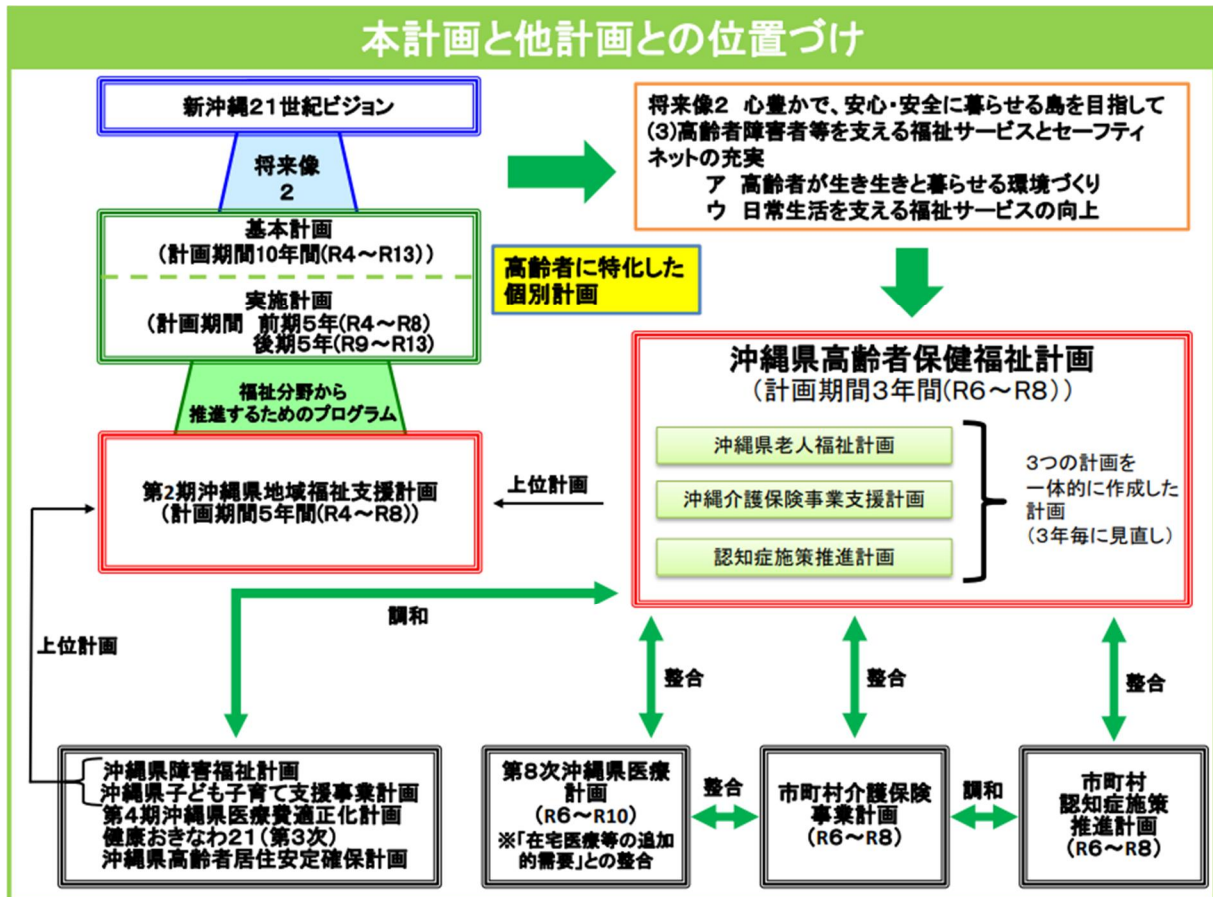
本計画と他計画との位置づけ

新沖縄21世紀ビジョン

将来像
2

基本計画
（計画期間10年間(R4～R13)）

実施計画
（計画期間 前期5年(R4～R8)
後期5年(R9～R13)

福祉分野から
推進するためのプログラム

第2期沖縄県地域福祉支援計画
（計画期間5年間(R4～R8)）

将来像2 心豊かで、安心・安全に暮らせる島を目指して
(3)高齢者障害者等を支える福祉サービスとセーフティネットの充実
ア 高齢者が生き生きと暮らせる環境づくり
ウ 日常生活を支える福祉サービスの向上

高齢者に特化した
個別計画

沖縄県高齢者保健福祉計画
（計画期間3年間(R6～R8)）

沖縄県老人福祉計画

沖縄介護保険事業支援計画

認知症施策推進計画

3つの計画を
一体的に作成した
計画
（3年毎に見直し）

上位計画

調和

上位計画

整合

整合

整合

沖縄県障害福祉計画
沖縄県子ども子育て支援事業計画
第4期沖縄県医療費適正化計画
健康おきなわ21（第3次）
沖縄県高齢者居住安定確保計画

第8次沖縄県医療
計画
（R6～R10）
※「在宅医療等の追加的需要」との整合

整合

市町村介護保険
事業計画
（R6～R8）

調和

市町村
認知症施策
推進計画
（R6～R8）